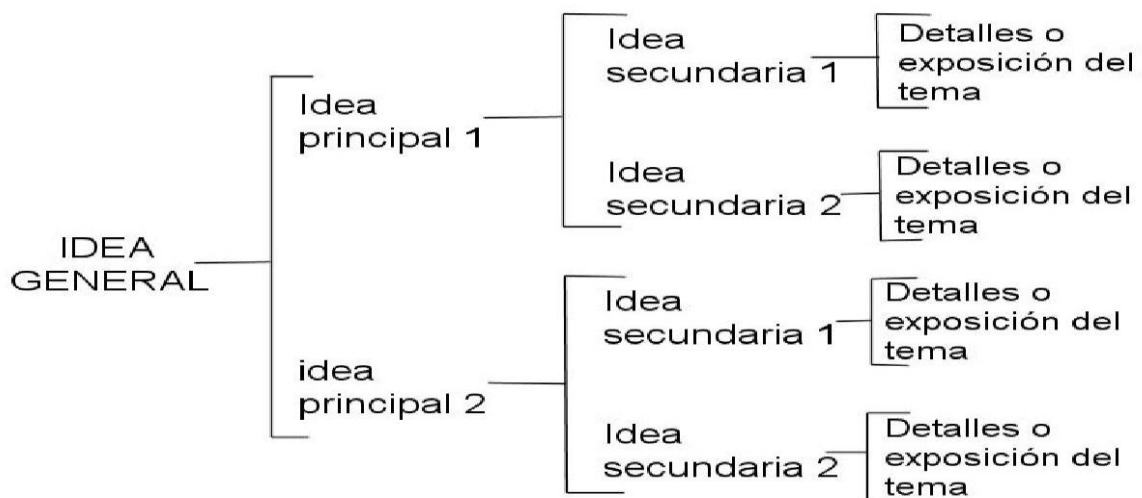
IDEA GENERAL

Idea principal 1

Idea secundaria 1

Detalles o exposición del tema

Idea secundaria 2

Detalles o exposición del tema

idea principal 2

Idea secundaria 1

Detalles o exposición del tema

Idea secundaria 2

Detalles o exposición del tema